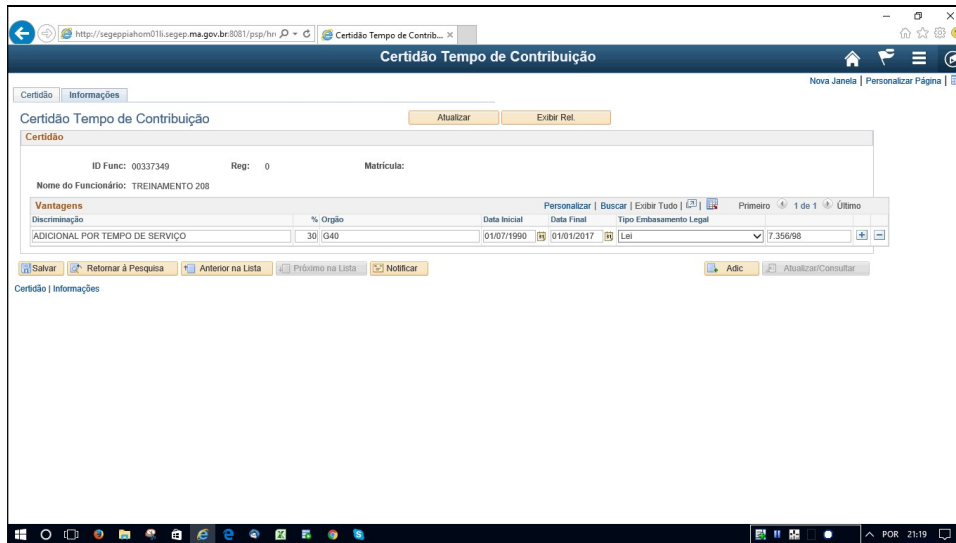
http://segeppiahom01li.segep.ma.gov.br:8081/psp/hr
Certidão Tempo de Contrib... ×

Certidão Tempo de Contribuição

Nova Janela | Personalizar Página |

Certidão | Informações

Certidão Tempo de Contribuição

Atualizar
Exibir Rel.

Certidão

ID Func: 00337349 Reg: 0 Matrícula:

Nome do Funcionário: TREINAMENTO 208

Vantagens
Personalizar | Buscar | Exibir Tudo | Primeiro 1 de 1 Último

| Discriminação | % | Orgão | Data Inicial | Data Final | Tipo Embasamento Legal | |
|---|---|---|---|---|---|---|
| ADICIONAL POR TEMPO DE SERVIÇO | 30 | G40 | 01/07/1990 | 01/01/2017 | Lei | 7.356/98 |

Salvar
Retornar à Pesquisa
Anterior na Lista
Próximo na Lista
Notificar
Adic
Atualizar/Consultar

Certidão | Informações

POR 21:19